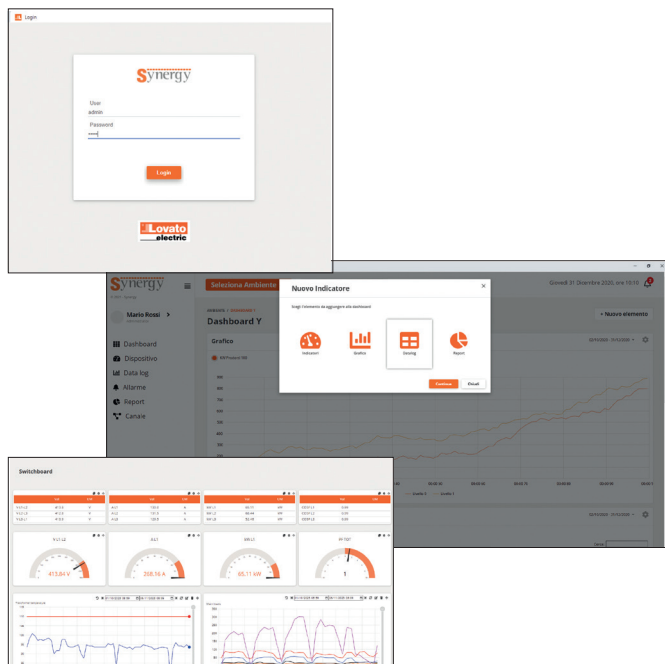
Login

Synergy

User
admin
Password
•••••

Login

Lovato electric

Synergy

Seleziona Ambiente

Giovedì 31 Dicembre 2020, ore 10:10

Mario Rossi

Dashboard Y

+ Nuovo elemento

Grafico

Dashboard
Dispositivi
Data log
Allarmi
Report
Canale

Nuovo Indicatore

Scegli l'elemento da aggiungere alla dashboard

Indicatore
Grafico
Desktop
Report

Continua
Chiudi

Switchboard

413,84 V
208,16 A
65,11 kW
1